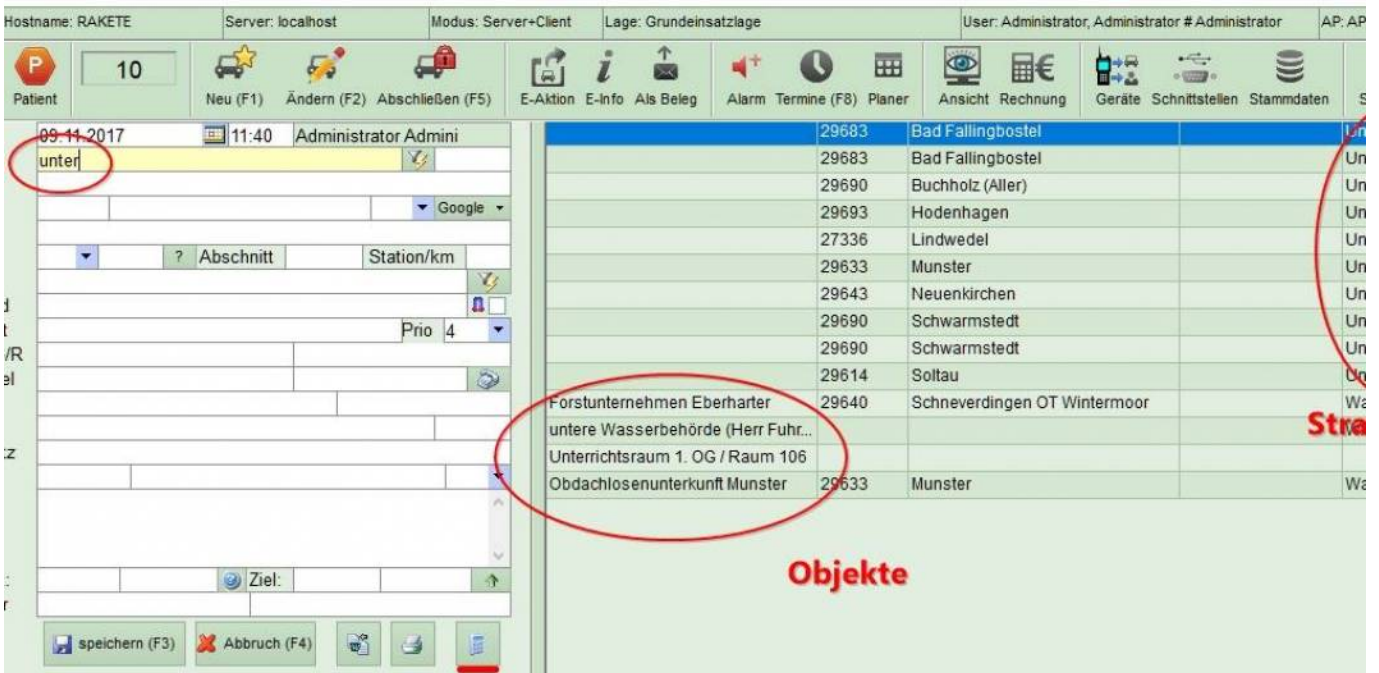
Hostname: RAKETE | Server: localhost | Modus: Server+Client | Lage: Grundeinsatzlage | User: Administrator, Administrator # Administrator | AP: AP

Patient 10 Neu (F1) Ändern (F2) Abschließen (F5) E-Aktion E-Info Als Beleg Alarm Termine (F8) Planer Ansicht Rechnung Geräte Schnittstellen Stammdaten S

09.11.2017 11:40 Administrator Admini
unter
Google
? Abschnitt Station/km
d
t
Prio 4
/R
el
tz
Ziel:
speichern (F3) Abbruch (F4)

| | | | | |
|---|---|---|---|---|
| | 29683 | Bad Fallingbostel | | Un |
| | 29683 | Bad Fallingbostel | | Un |
| | 29690 | Buchholz (Aller) | | Un |
| | 29693 | Hodenhagen | | Un |
| | 27336 | Lindwedel | | Un |
| | 29633 | Munster | | Un |
| | 29643 | Neuenkirchen | | Un |
| | 29690 | Schwarmstedt | | Un |
| | 29690 | Schwarmstedt | | Un |
| | 29614 | Soltau | | Un |
| Forstunternehmen Eberharter | 29640 | Schneverdingen OT Wintermoor | | Wa |
| untere Wasserbehörde (Herr Fuhr... | | | | |
| Unterrichtsraum 1. OG / Raum 106 | | | | |
| Obdachlosenunterkunft Munster | 29633 | Munster | | Wa |

Stra
Objekte